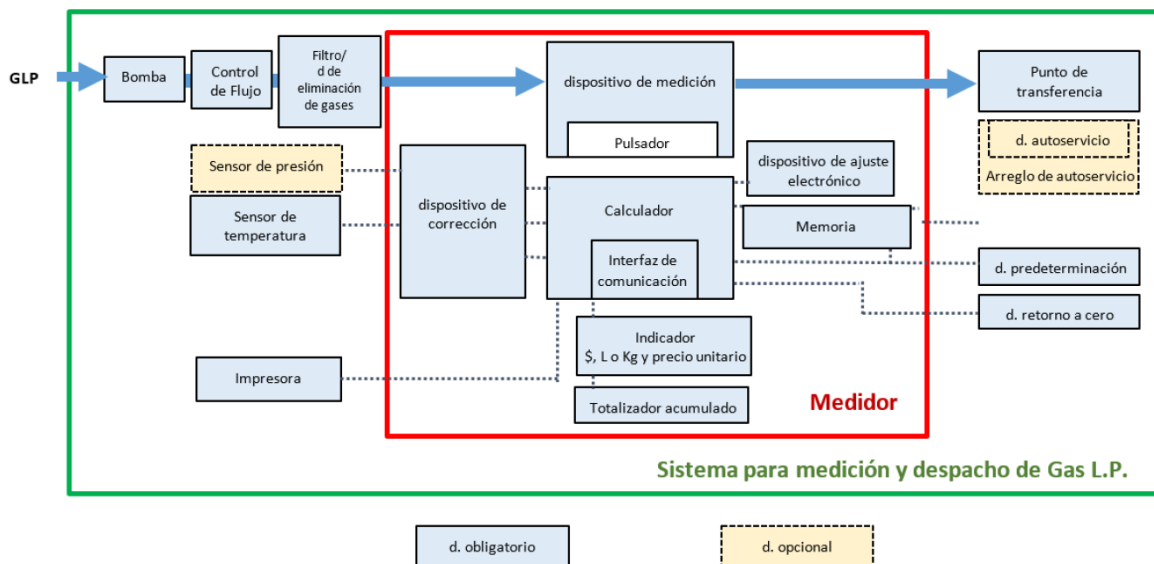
GLP

Bomba

Control de Flujo

Filtro/ d de eliminación de gases

dispositivo de medición

Pulsador

Punto de transferencia

d. autoservicio

Arreglo de autoservicio

Sensor de presión

Sensor de temperatura

dispositivo de corrección

dispositivo de ajuste electrónico

Calculador

Memoria

Interfaz de comunicación

d. predeterminación

d. retorno a cero

Indicador $, L o Kg y precio unitario

Impresora

Totalizador acumulado

Medidor

Sistema para medición y despacho de Gas L.P.

d. obligatorio

d. opcional